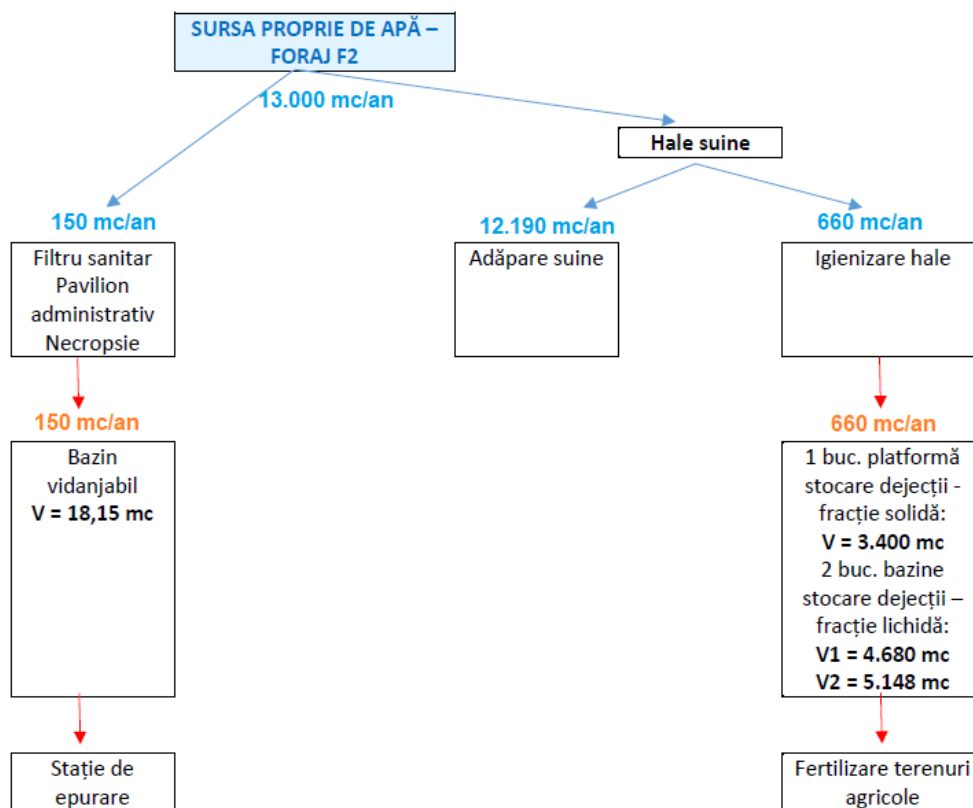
SURSA PROPRIE DE APĂ – FORAJ F2

13.000 mc/an

Hale suine

150 mc/an

12.190 mc/an

660 mc/an

Filtru sanitar
Pavilion administrativ
Necropsie

Adăpare suine

Igienizare hale

150 mc/an

660 mc/an

Bazin vidanjabil
**V = 18,15 mc**

1 buc. platformă stocare dejecții - fracție solidă:
**V = 3.400 mc**
2 buc. bazine stocare dejecții – fracție lichidă:
**V1 = 4.680 mc**
**V2 = 5.148 mc**

Stație de epurare

Fertilizare terenuri agricole